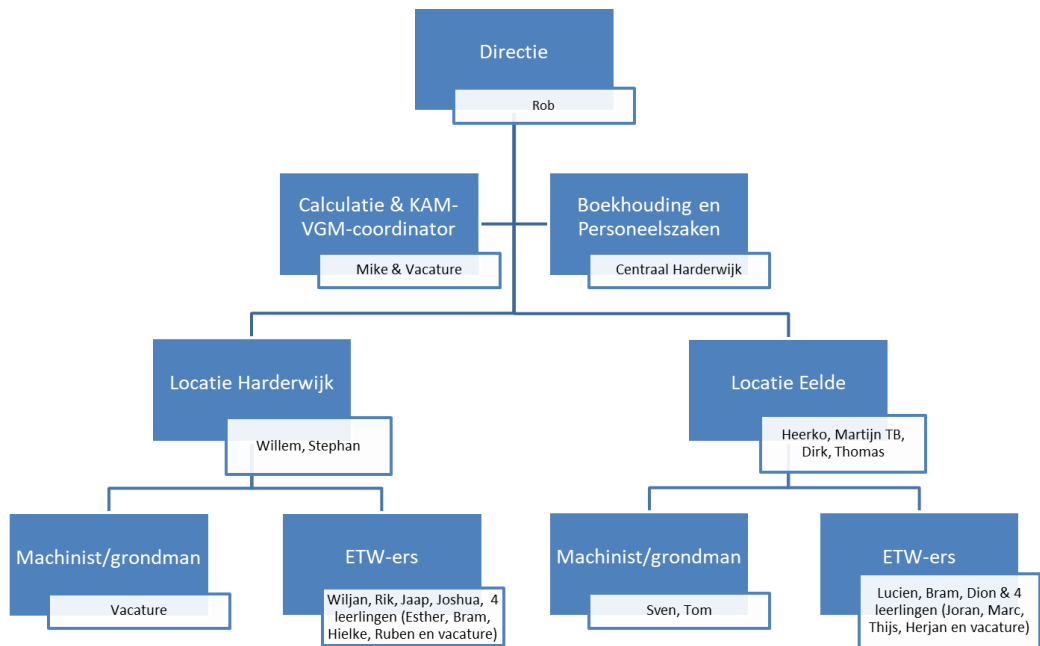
Directie

Rob

Calculatie & KAM-VGM-coordinator

Mike & Vacature

Boekhouding en Personeelszaken

Centraal Harderwijk

Locatie Harderwijk

Willem, Stephan

Locatie Eelde

Heerko, Martijn TB, Dirk, Thomas

Machinist/grondman

Vacature

ETW-ers

Wiljan, Rik, Jaap, Joshua, 4 leerlingen (Esther, Bram, Hielke, Ruben en vacature)

Machinist/grondman

Sven, Tom

ETW-ers

Lucien, Bram, Dion & 4 leerlingen (Joran, Marc, Thijs, Herjan en vacature)